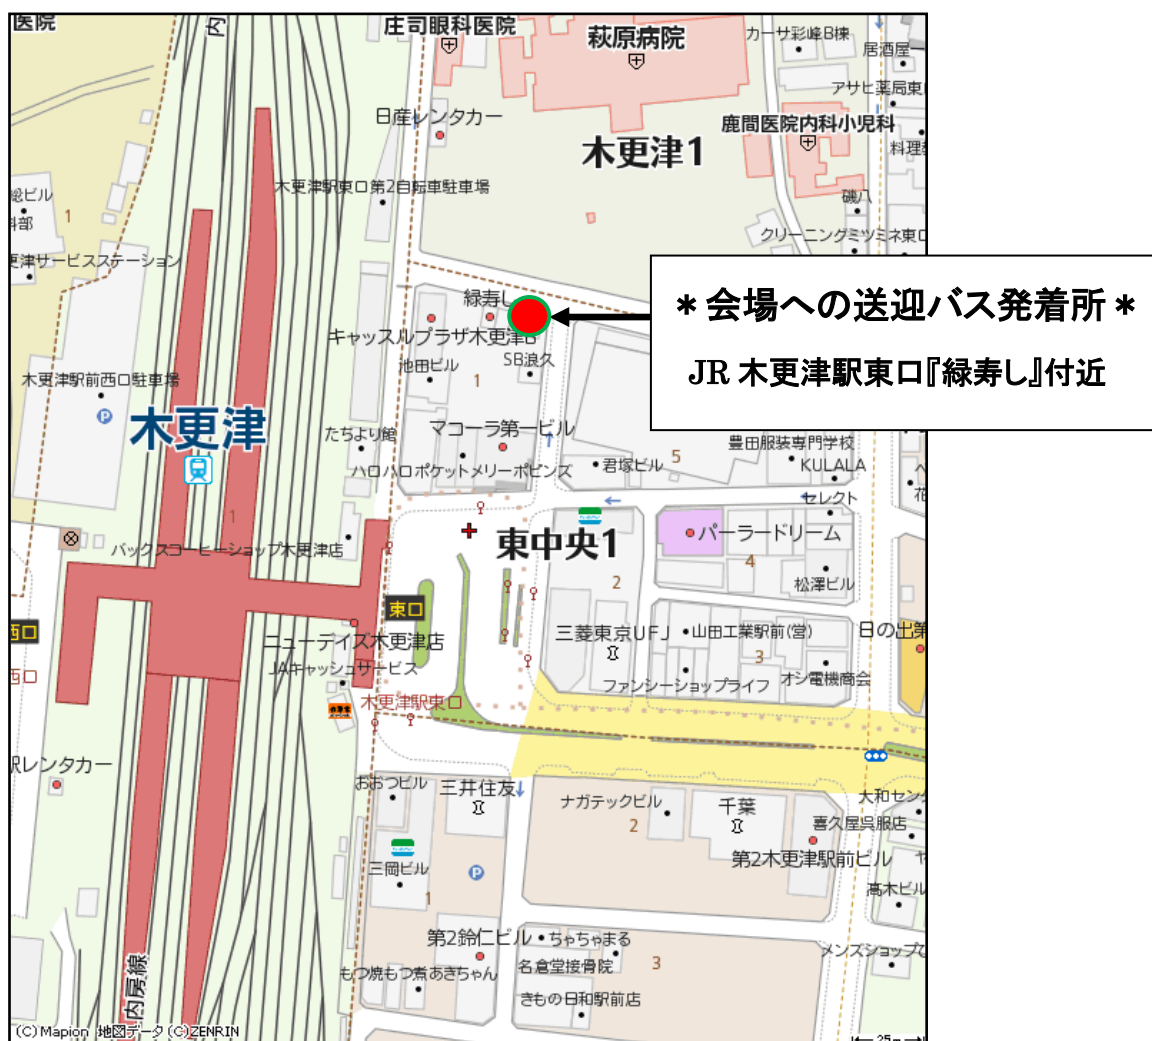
＊会場への送迎バス発着所＊

JR 木更津駅東口『緑寿し』付近

医院
内
庄司眼科医院
萩原病院
カーサ彩峰B棟
居酒屋
アサヒ薬局東
日産レンタカー
鹿間医院内科小児科
木更津1
料理
木更津駅東口第2自転車駐車場
総ビル
部
1
磯八
クリーニングミツミネ東口
更津サービスステーション
緑寿し
キャッスルプラザ木更津
SB浪久
池田ビル
1
木更津駅前西口駐車場
木更津
たちより館
マコーラ第一ビル
豊田服装専門学校
ハロハロポケットメリーポピンズ
君塚ビル
5
KULALA
セレクト
1
東中央1
パーラードリーム
バックスコーヒーショップ木更津店
2
4
松澤ビル
東口
西口
ニューデイズ木更津店
三菱東京UFJ
山田工業駅前(営)
日の出
JAキャッシュサービス
3
西口
木更津駅東口
ファンシーショップライフ
オシ電機商会
駅レンタカー
おおつビル
三井住友
ナガテックビル
大和セン
千葉
2
喜久屋呉服店
第2木更津駅前ビル
三岡ビル
1
高木ビル
第2鈴仁ビル
ちゃちゃまる
メンズショップ
名倉堂接骨院
3
もつ焼もつ煮あきちゃん
きもの日和駅前店
内房線
(C) Mapion 地図データ (C) ZENRIN